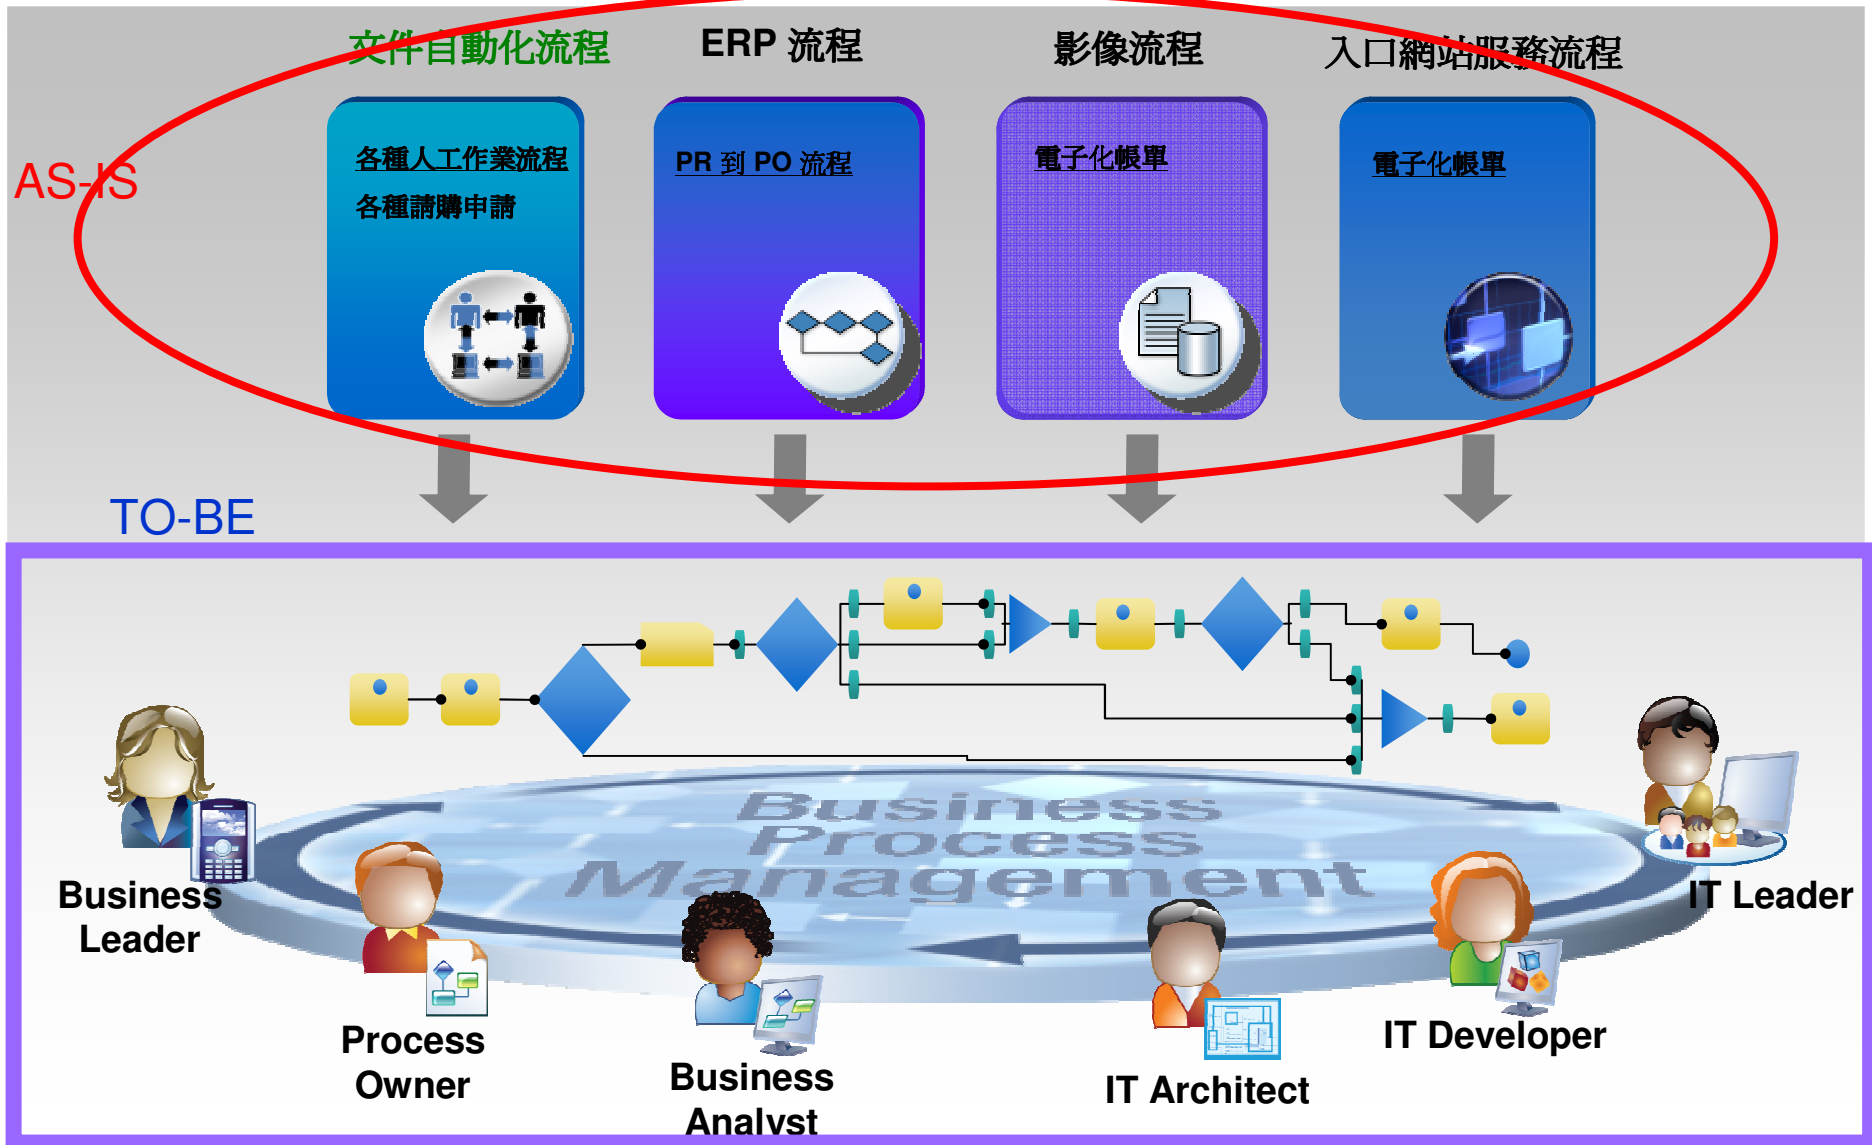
文件自動化流程

ERP 流程

影像流程

入口網站服務流程

AS-IS

各種人工作業流程

各種請購申請

PR 到 PO 流程

電子化帳單

電子化帳單

TO-BE

Business Process Management

Business Leader

Process Owner

Business Analyst

IT Architect

IT Developer

IT Leader